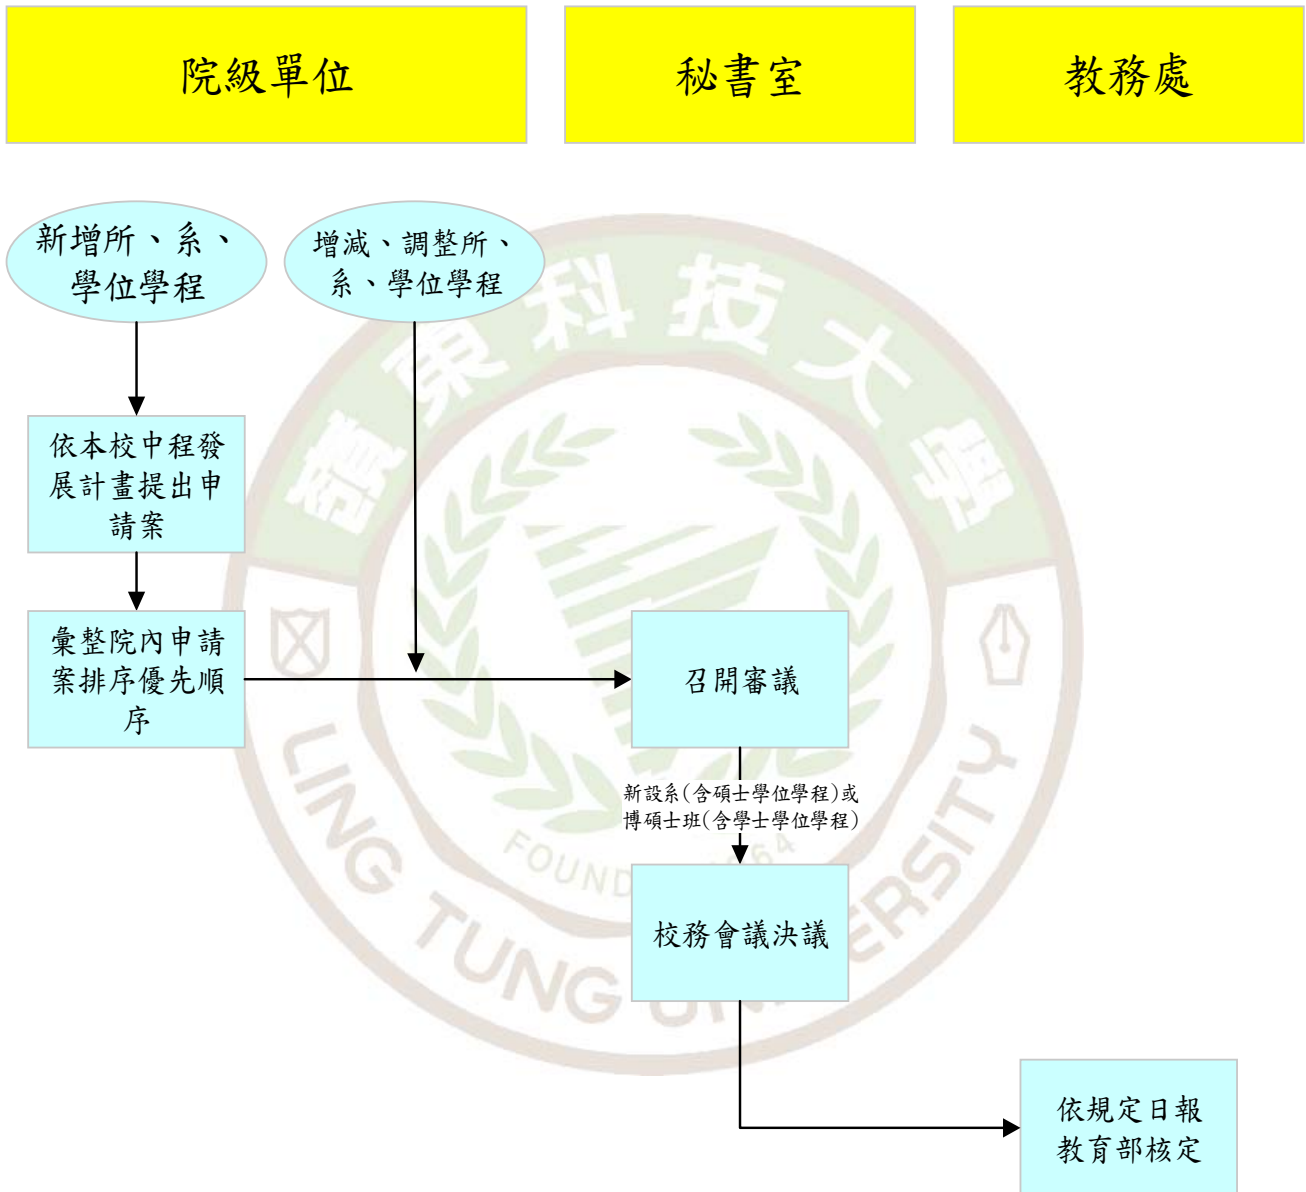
院級單位

秘書室

教務處

新增所、系、學位學程

增減、調整所、系、學位學程

依本校中程發展計畫提出申請案

彙整院內申請案排序優先順序

召開審議

新設系(含碩士學位學程)或博碩士班(含學士學位學程)

校務會議決議

依規定日報教育部核定

嶺東科技大學

LING TUNG UNIVERSITY

FOUNDED 1964